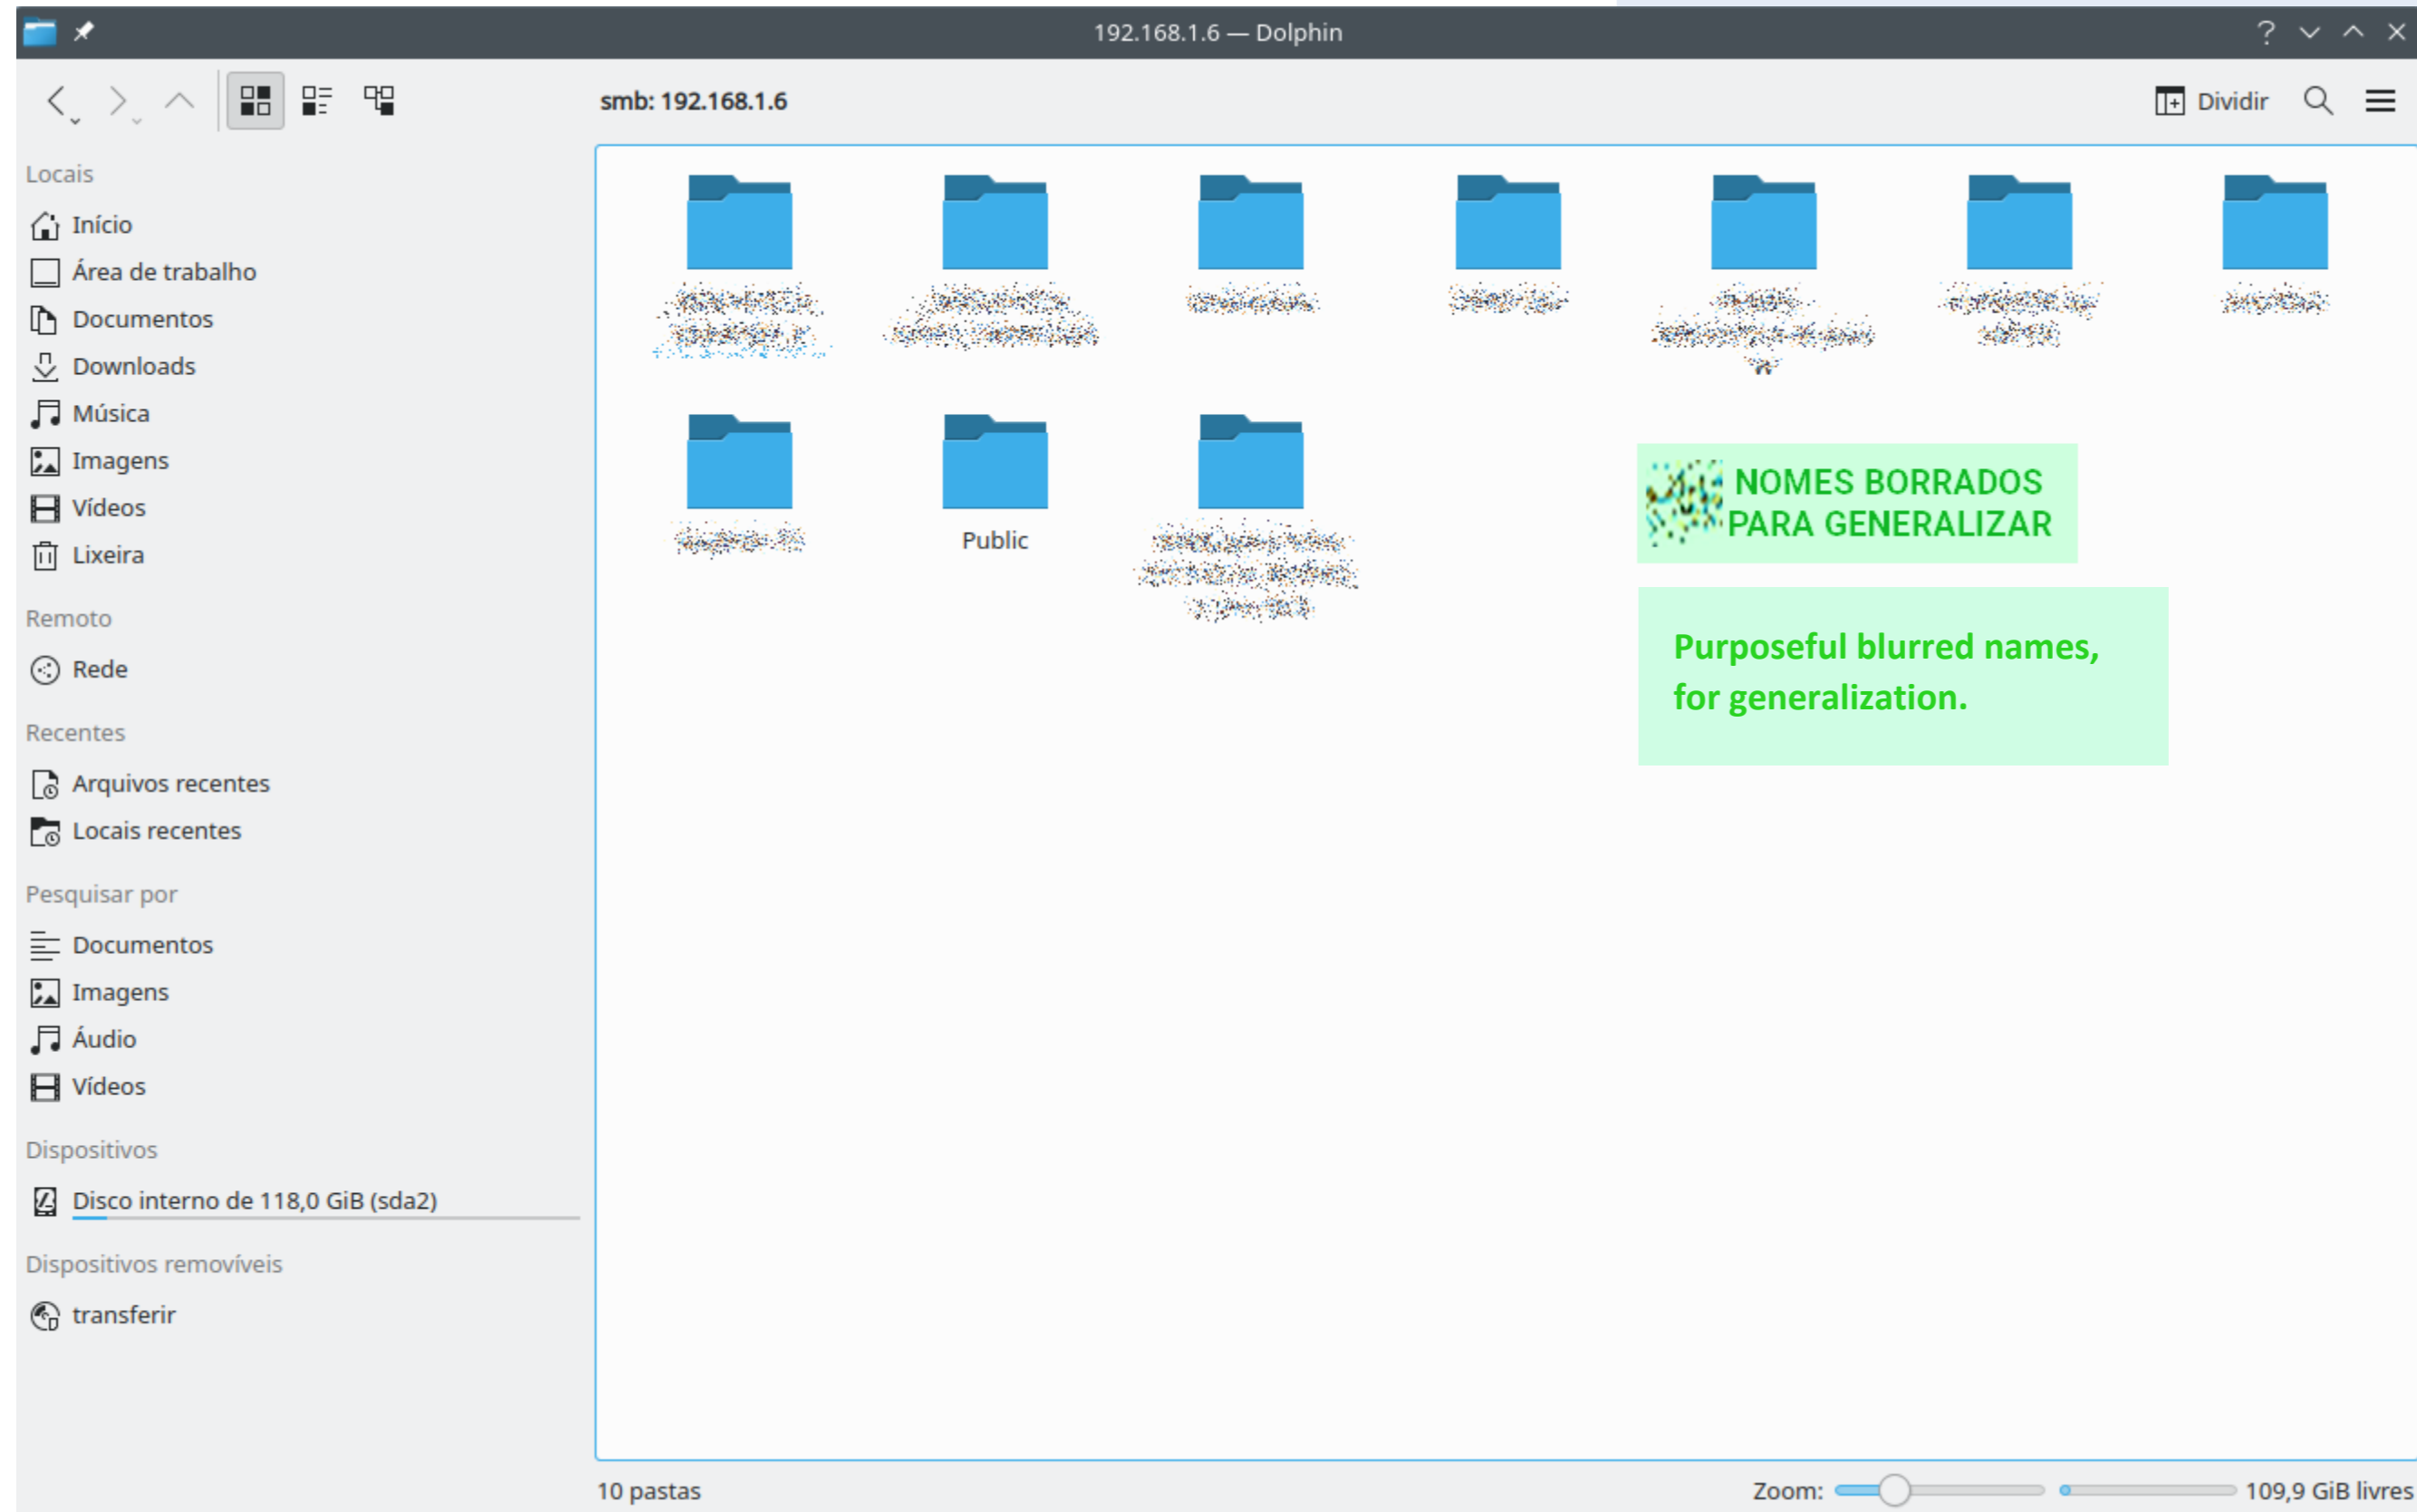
192.168.1.6 — Dolphin

smb: 192.168.1.6

Dividir

Locais
Início
Área de trabalho
Documentos
Downloads
Música
Imagens
Vídeos
Lixeira

Remoto
Rede

Recentes
Arquivos recentes
Locais recentes

Pesquisar por
Documentos
Imagens
Áudio
Vídeos

Dispositivos
Disco interno de 118,0 GiB (sda2)

Dispositivos removíveis
transferir

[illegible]
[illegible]
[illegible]
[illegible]
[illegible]
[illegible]
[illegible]
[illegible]
Public
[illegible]

NOMES BORRADOS PARA GENERALIZAR

Purposeful blurred names, for generalization.

10 pastas

Zoom:

109,9 GiB livres